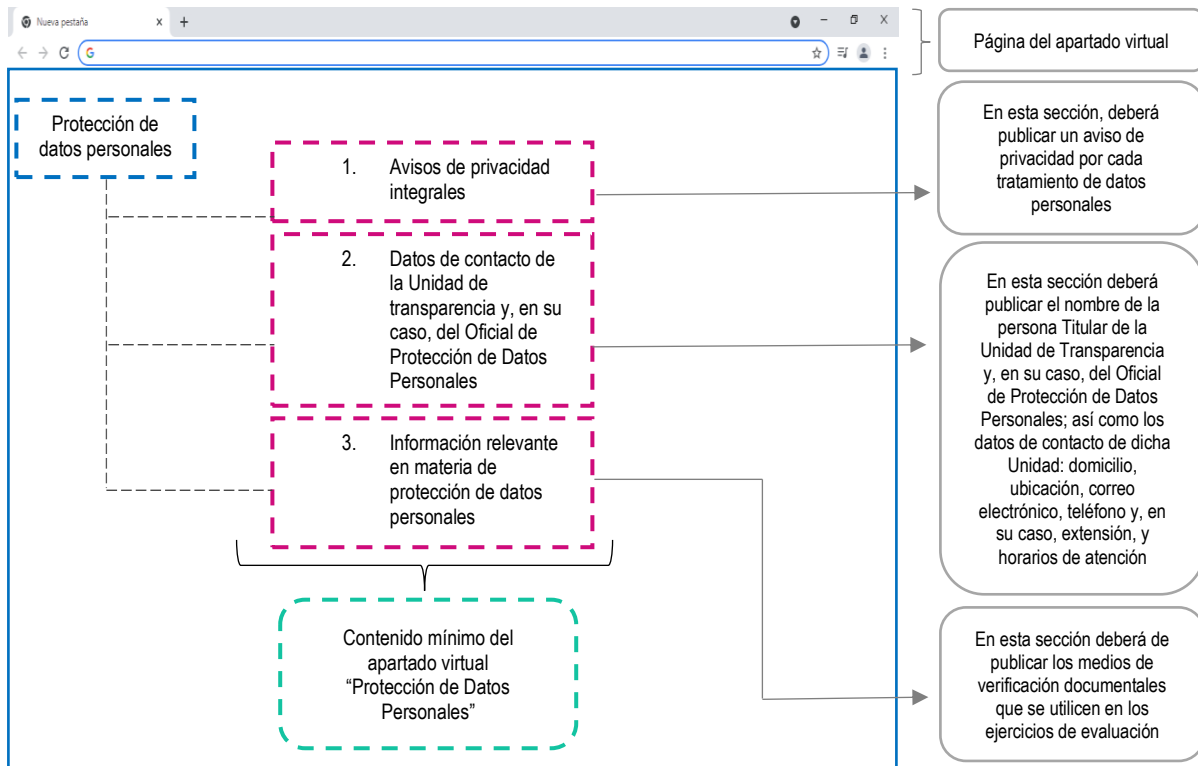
Nueva pestaña × +

Página del apartado virtual

Protección de datos personales

1. Avisos de privacidad integrales

2. Datos de contacto de la Unidad de transparencia y, en su caso, del Oficial de Protección de Datos Personales

3. Información relevante en materia de protección de datos personales

Contenido mínimo del apartado virtual "Protección de Datos Personales"

En esta sección, deberá publicar un aviso de privacidad por cada tratamiento de datos personales

En esta sección deberá publicar el nombre de la persona Titular de la Unidad de Transparencia y, en su caso, del Oficial de Protección de Datos Personales; así como los datos de contacto de dicha Unidad: domicilio, ubicación, correo electrónico, teléfono y, en su caso, extensión, y horarios de atención

En esta sección deberá de publicar los medios de verificación documentales que se utilicen en los ejercicios de evaluación